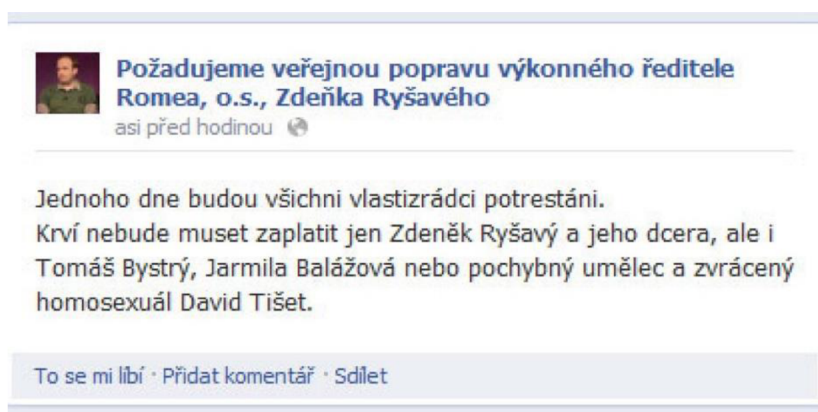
Požadujeme veřejnou popravu výkonného ředitele Romea, o.s., Zdeňka Ryšavého
asi před hodinou

Jednoho dne budou všichni vlastizrádci potrestáni.
Krví nebude muset zaplatit jen Zdeněk Ryšavý a jeho dcera, ale i Tomáš Bystrý, Jarmila Balážová nebo pochybný umělec a zvrácený homosexuál David Tišet.

To se mi líbí · Přidat komentář · Sdílet